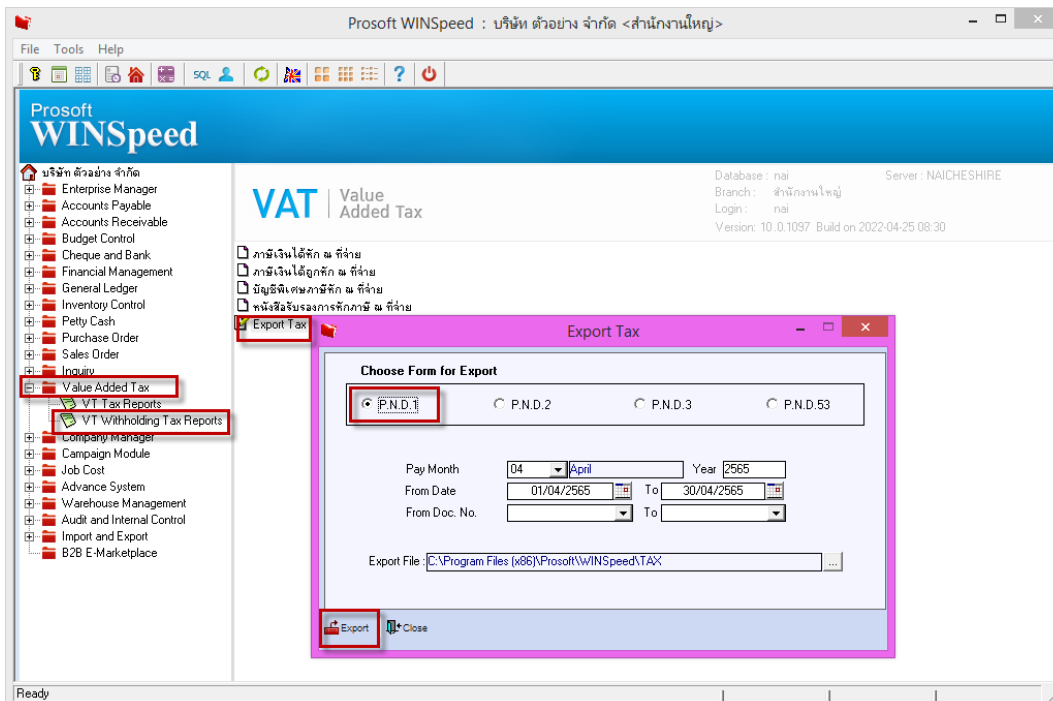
Prosoft WINSpeed : บริษัท ตัวอย่าง จำกัด <สำนักงานใหญ่>

File Tools Help

SQL

Prosoft
WINSpeed

บริษัท ตัวอย่าง จำกัด
Enterprise Manager
Accounts Payable
Accounts Receivable
Budget Control
Cheque and Bank
Financial Management
General Ledger
Inventory Control
Petty Cash
Purchase Order
Sales Order
Inquiry
Value Added Tax
VT Tax Reports
VT Withholding Tax Reports
Company Manager
Campaign Module
Job Cost
Advance System
Warehouse Management
Audit and Internal Control
Import and Export
B2B E-Marketplace

VAT | Value Added Tax

Database : nai
Branch : สำนักงานใหญ่
Login : nai
Version: 10.0.1097 Build on 2022-04-25 08:30

Server : NAICHESHIRE

ภาษีเงินได้หัก ณ ที่จ่าย
ภาษีเงินได้ถูกหัก ณ ที่จ่าย
บัญชีพิเศษภาษีหัก ณ ที่จ่าย
หนังสือรับรองการหักภาษี ณ ที่จ่าย
Export Tax

Export Tax

Choose Form for Export

P.N.D.1
P.N.D.2
P.N.D.3
P.N.D.53

Pay Month 04 April Year 2565
From Date 01/04/2565 To 30/04/2565
From Doc. No. To

Export File : C:\Program Files (x86)\Prosoft\WINSpeed\TAX ...

Export
Close

Ready